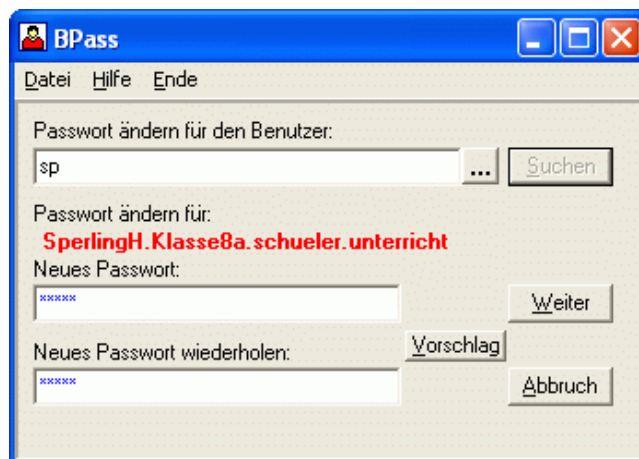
BPass

Datei Hilfe Ende

Passwort ändern für den Benutzer:

sp

...

Suchen

Passwort ändern für:

SperlingH.Klasse8a.schueler.unterricht

Neues Passwort:

*****

Weiter

Vorschlag

Neues Passwort wiederholen:

*****

Abbruch